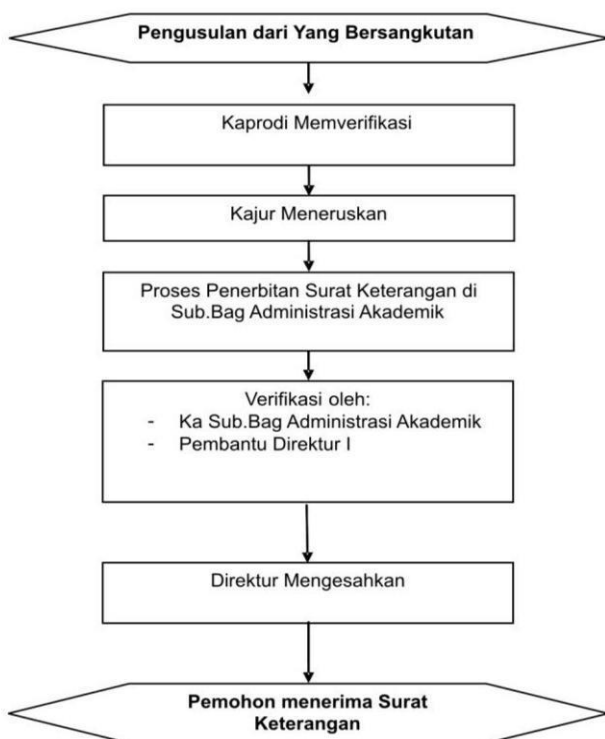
Pengusulan dari Yang Bersangkutan

Kaprodi Memverifikasi

Kajur Meneruskan

Proses Penerbitan Surat Keterangan di Sub.Bag Administrasi Akademik

Verifikasi oleh:
- Ka Sub.Bag Administrasi Akademik
- Pembantu Direktur I

Direktur Mengesahkan

Pemohon menerima Surat Keterangan